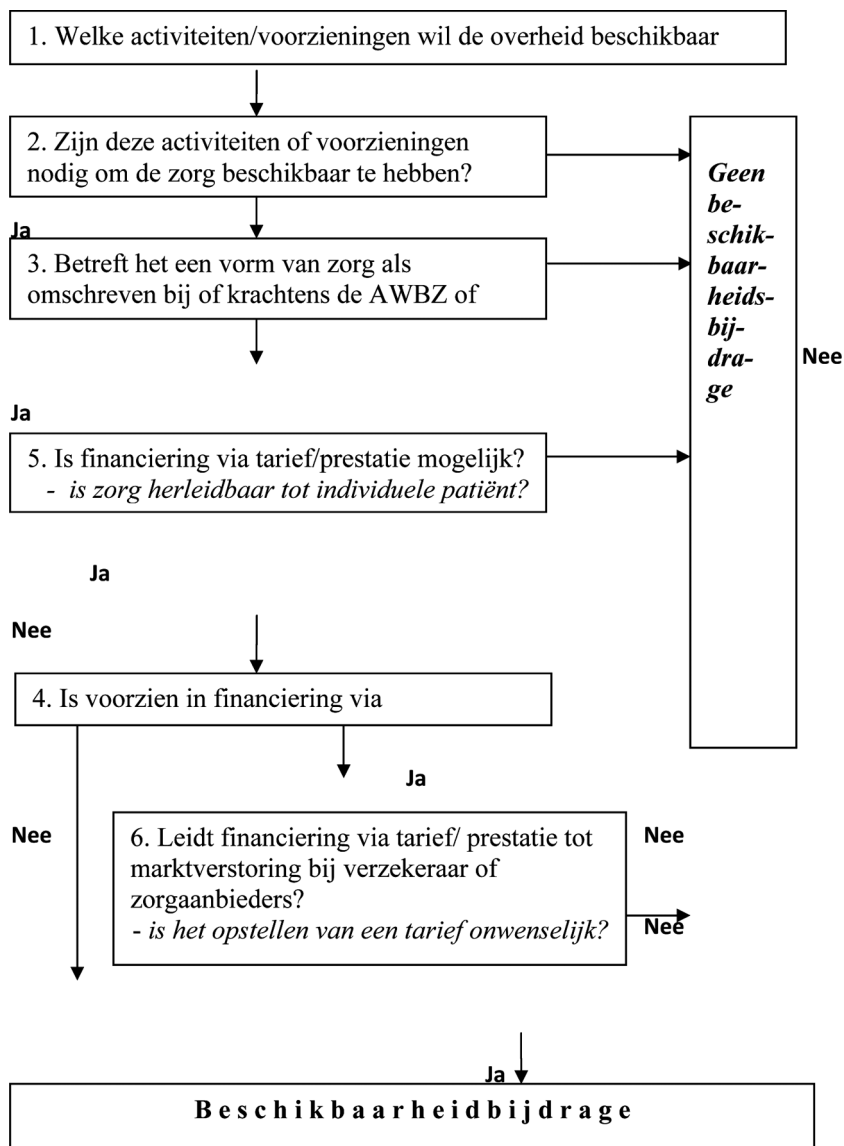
1. Welke activiteiten/voorzieningen wil de overheid beschikbaar

2. Zijn deze activiteiten of voorzieningen nodig om de zorg beschikbaar te hebben?

Ja

3. Betreft het een vorm van zorg als omschreven bij of krachtens de AWBZ of

Geen beschikbaarheidsbijdrage

Nee

Ja

5. Is financiering via tarief/prestatie mogelijk?
- *is zorg herleidbaar tot individuele patiënt?*

Ja

Nee

4. Is voorzien in financiering via

Ja

Nee

6. Leidt financiering via tarief/ prestatie tot marktverstoring bij verzekeraar of zorgaanbieders?
- *is het opstellen van een tarief onwenselijk?*

Nee

Nee

Ja

Beschikbaarheidbijdrage